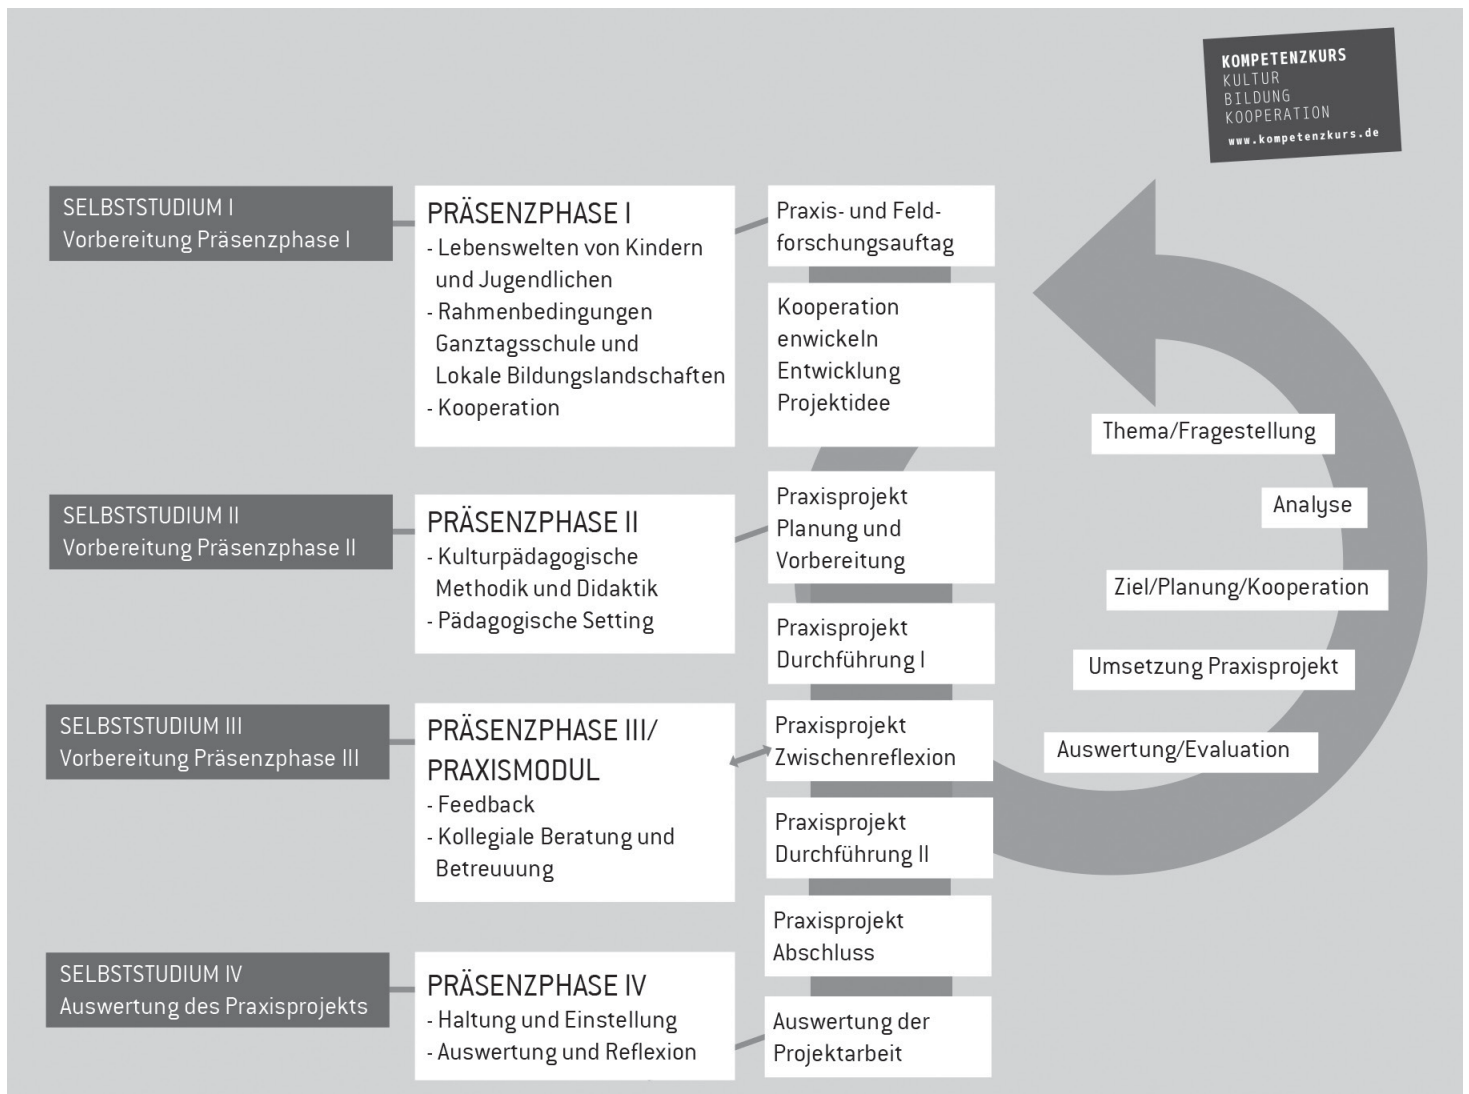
KOMPETENZKURS
KULTUR
BILDUNG
KOOPERATION
www.kompetenzkurs.de

SELBSTSTUDIUM I
Vorbereitung Präsenzphase I

PRÄSENZPHASE I
- Lebenswelten von Kindern und Jugendlichen
- Rahmenbedingungen Ganztagsschule und Lokale Bildungslandschaften
- Kooperation

Praxis- und Feldforschungsauftag

Kooperation enwickeln Entwicklung Projektidee

SELBSTSTUDIUM II
Vorbereitung Präsenzphase II

PRÄSENZPHASE II
- Kulturpädagogische Methodik und Didaktik
- Pädagogische Setting

Praxisprojekt Planung und Vorbereitung

Praxisprojekt Durchführung I

SELBSTSTUDIUM III
Vorbereitung Präsenzphase III

PRÄSENZPHASE III/ PRAXISMODUL
- Feedback
- Kollegiale Beratung und Betreuuung

Praxisprojekt Zwischenreflexion

Praxisprojekt Durchführung II

Praxisprojekt Abschluss

SELBSTSTUDIUM IV
Auswertung des Praxisprojekts

PRÄSENZPHASE IV
- Haltung und Einstellung
- Auswertung und Reflexion

Auswertung der Projektarbeit

Thema/Fragestellung

Analyse

Ziel/Planung/Kooperation

Umsetzung Praxisprojekt

Auswertung/Evaluation